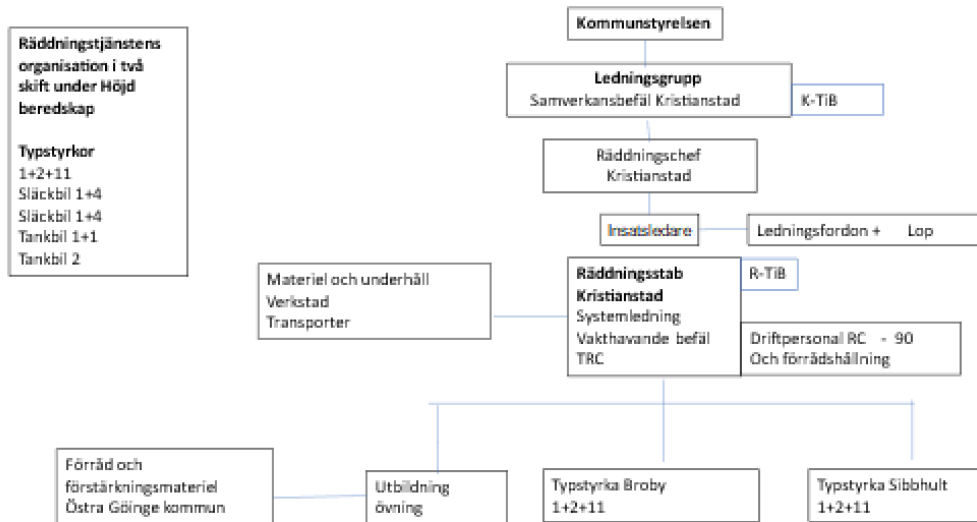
Räddningstjänstens organisation i två skift under Höjd beredskap

Typstyrkor
1+2+11
Släckbil 1+4
Släckbil 1+4
Tankbil 1+1
Tankbil 2

Kommunstyrelsen

Ledningsgrupp
Samverkansbefäl Kristianstad

K-TiB

Räddningschef
Kristianstad

Insatsledare

Ledningsfordon + Lop

Materiel och underhåll
Verkstad
Transporter

Räddningsstab
Kristianstad
Systemledning
Vakthavande befäl
TRC

R-TiB

Driftpersonal RC - 90
Och förrådshållning

Förråd och förstärkningsmateriel
Östra Göinge kommun

Utbildning
övning

Typstyrka Broby
1+2+11

Typstyrka Sibbhult
1+2+11